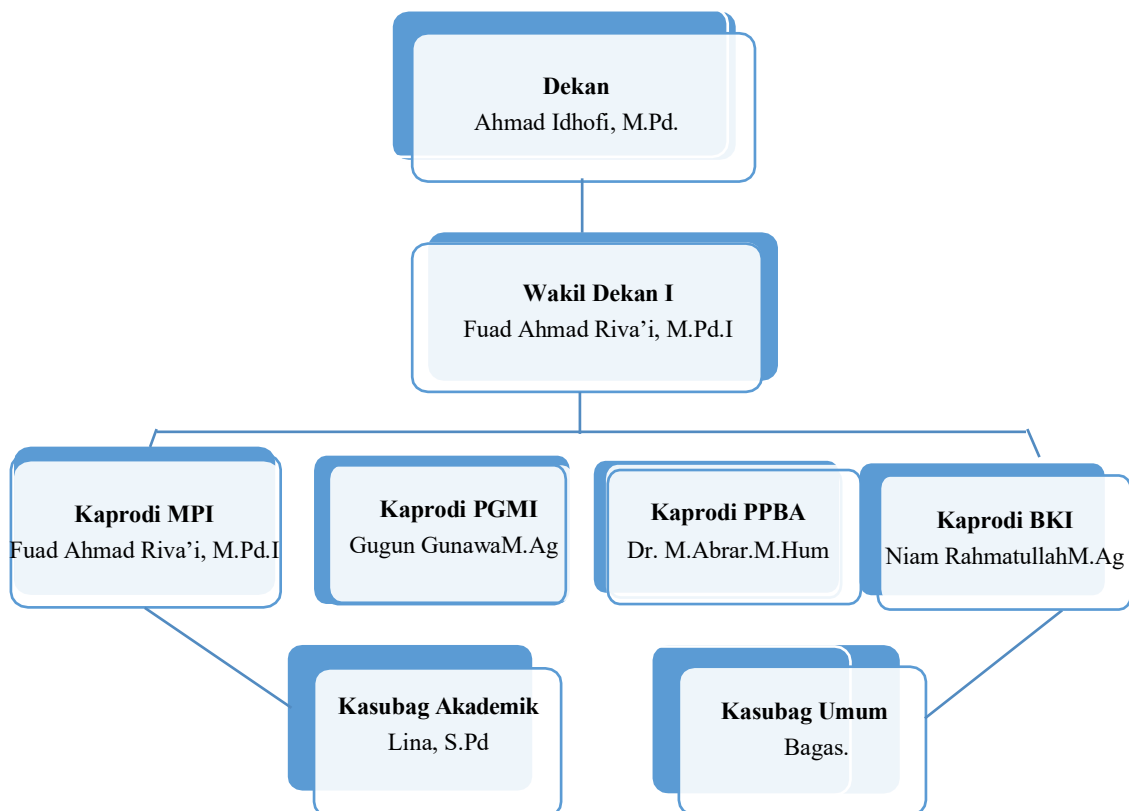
**Dekan**
Ahmad Idhofi, M.Pd.

**Wakil Dekan I**
Fuad Ahmad Riva'i, M.Pd.I

**Kaprodi MPI**
Fuad Ahmad Riva'i, M.Pd.I

**Kaprodi PGMI**
Gugun GunawaM.Ag

**Kaprodi PPBA**
Dr. M.Abrar.M.Hum

**Kaprodi BKI**
Niam RahmatullahM.Ag

**Kasubag Akademik**
Lina, S.Pd

**Kasubag Umum**
Bagas.